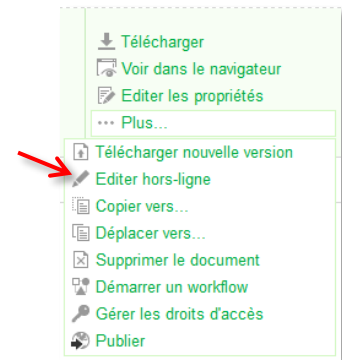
Télécharger
Voir dans le navigateur
Editer les propriétés
··· Plus...
Télécharger nouvelle version
Editer hors-ligne
Copier vers...
Déplacer vers...
Supprimer le document
Démarrer un workflow
Gérer les droits d'accès
Publier